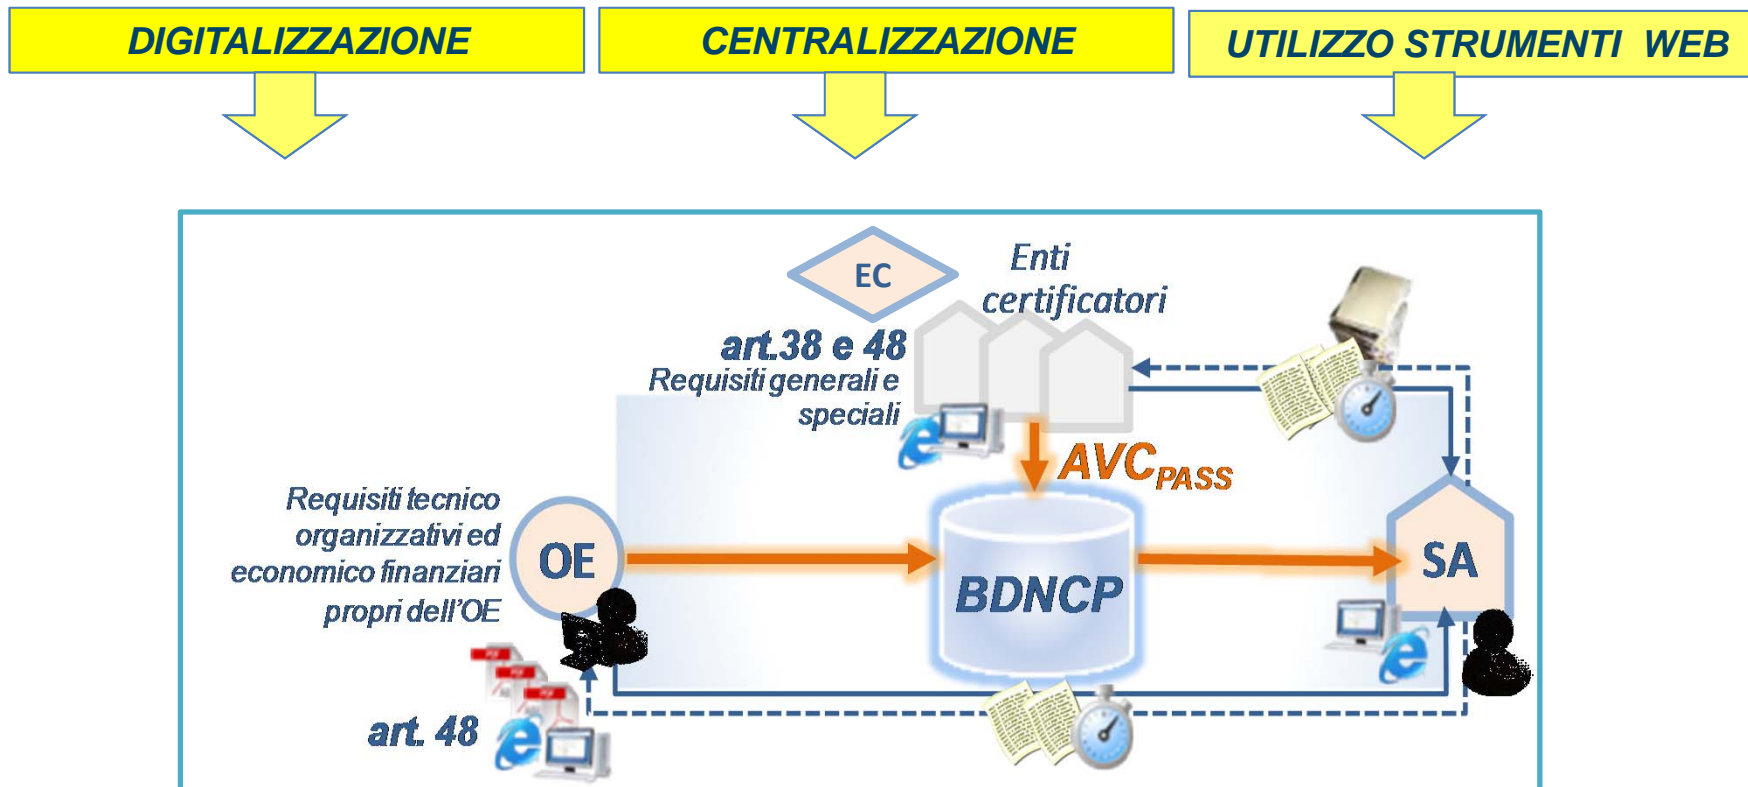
DIGITALIZZAZIONE

CENTRALIZZAZIONE

UTILIZZO STRUMENTI WEB

EC

Enti certificatori

art.38 e 48
Requisiti generali e speciali

AVC$_{PASS}$

Requisiti tecnico organizzativi ed economico finanziari propri dell'OE

OE

BDNCP

SA

art. 48